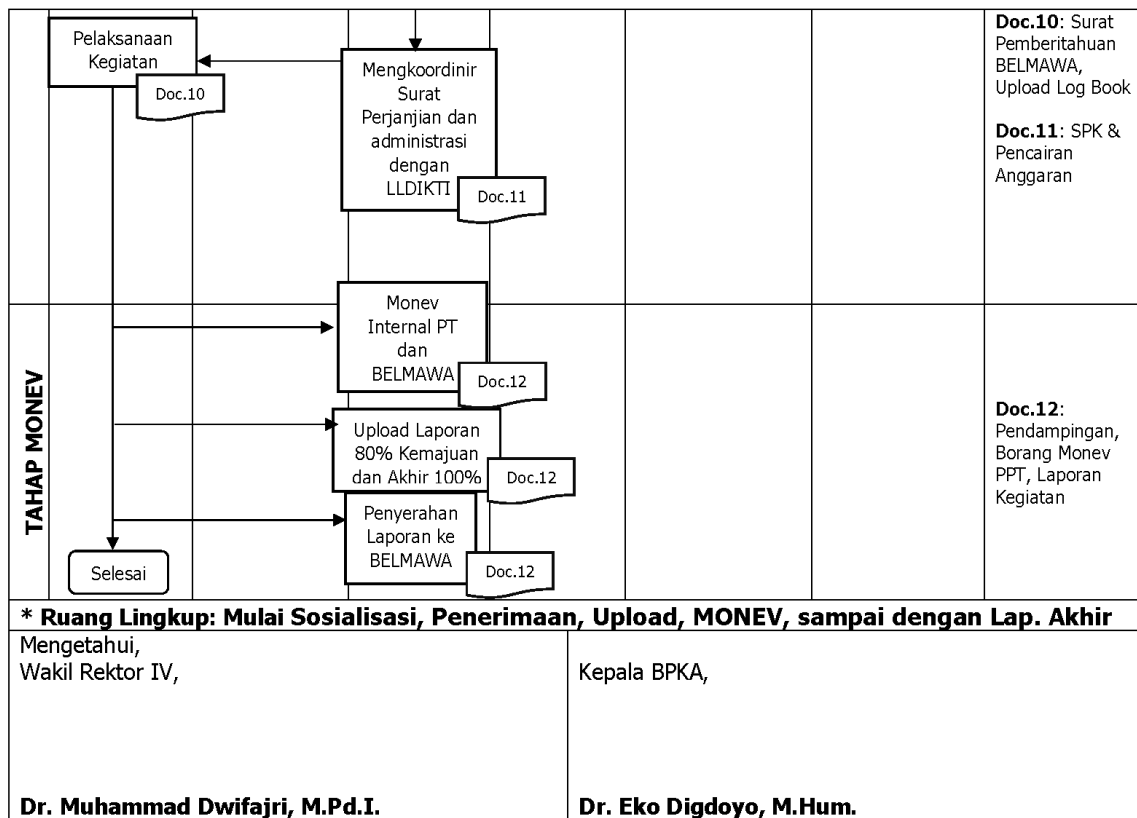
Pelaksanaan Kegiatan

Doc.10

Mengkoordinir Surat Perjanjian dan administrasi dengan LLDIKTI

Doc.11

**Doc.10**: Surat Pemberitahuan BELMAWA, Upload Log Book

**Doc.11**: SPK & Pencairan Anggaran

TAHAP MONEV

Monev Internal PT dan BELMAWA

Doc.12

Upload Laporan 80% Kemajuan dan Akhir 100%

Doc.12

Penyerahan Laporan ke BELMAWA

Doc.12

Selesai

**Doc.12**: Pendampingan, Borang Monev PPT, Laporan Kegiatan

**\* Ruang Lingkup: Mulai Sosialisasi, Penerimaan, Upload, MONEV, sampai dengan Lap. Akhir**

Mengetahui,
Wakil Rektor IV,

**Dr. Muhammad Dwifajri, M.Pd.I.**

Kepala BPKA,

**Dr. Eko Digdoyo, M.Hum.**